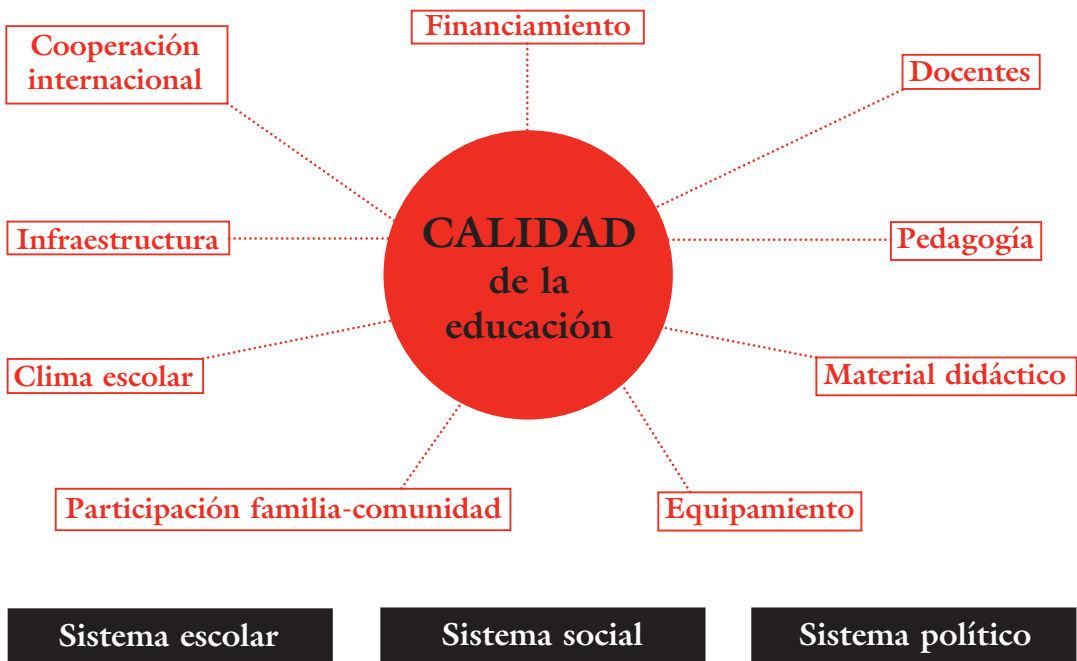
Financiamiento

Cooperación internacional

Docentes

CALIDAD de la educación

Infraestructura

Pedagogía

Clima escolar

Material didáctico

Participación familia-comunidad

Equipamiento

Sistema escolar

Sistema social

Sistema político